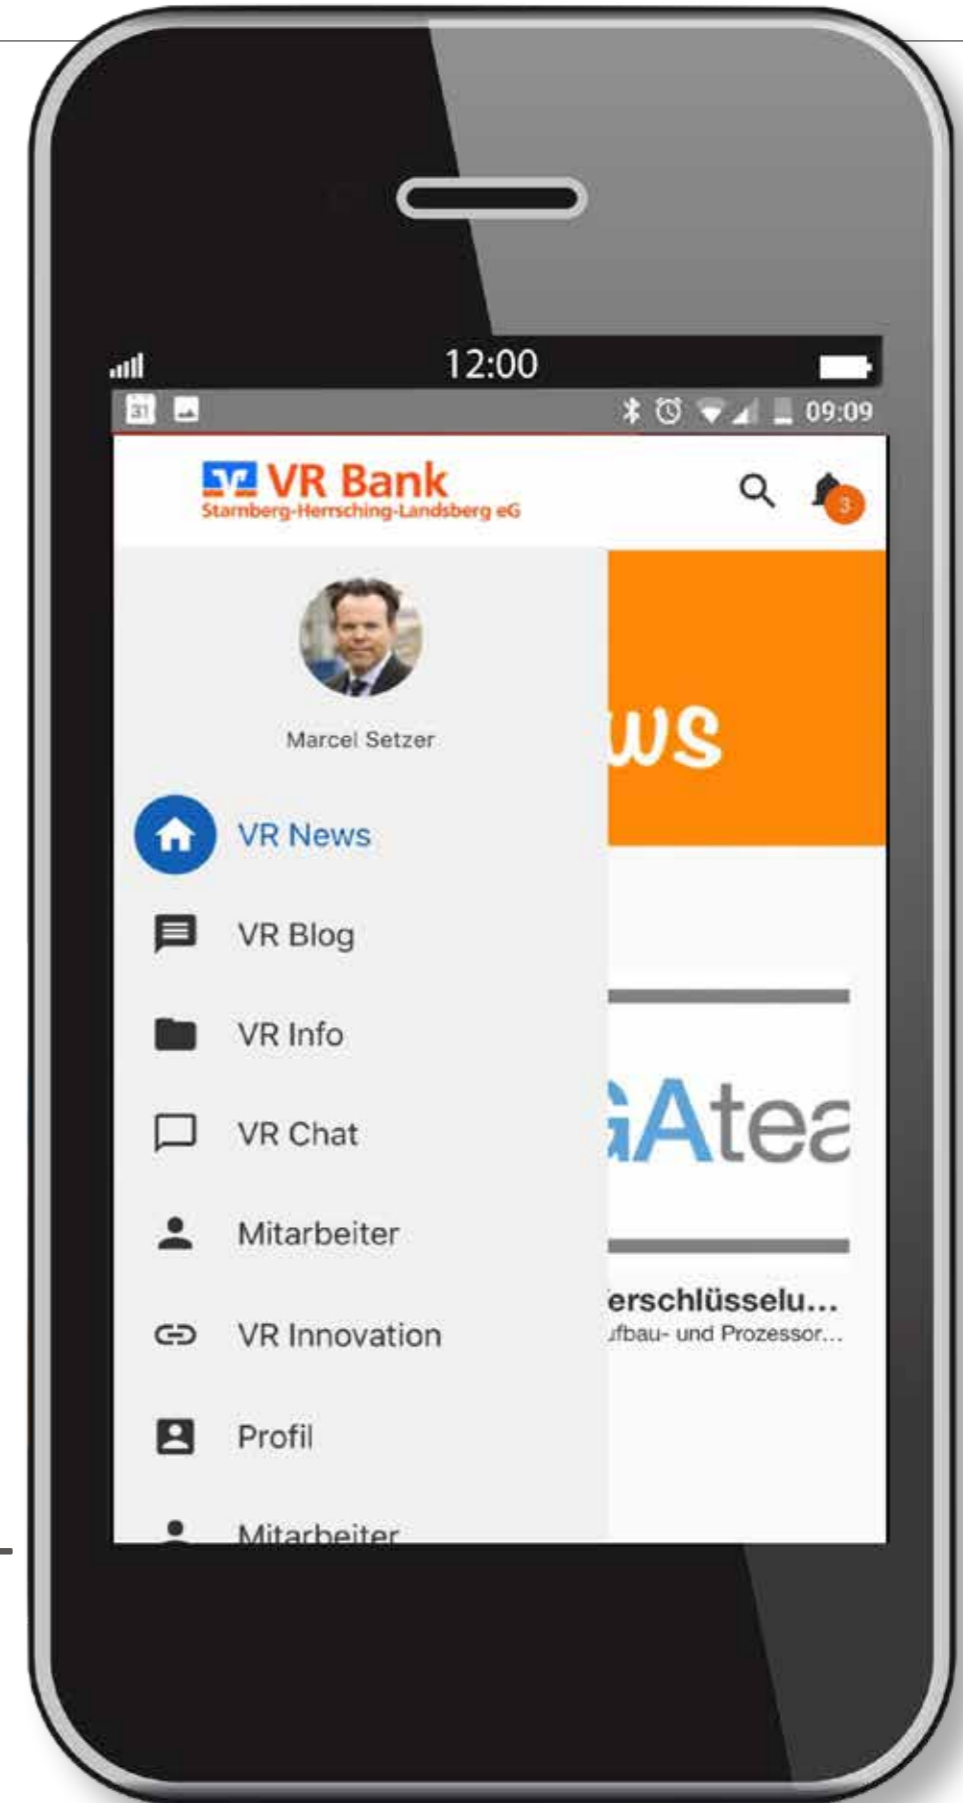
12:00

31

09:09

VR Bank
Starnberg-Herrsching-Landsberg eG

3

Marcel Setzer

VR News

VR Blog

VR Info

VR Chat

Mitarbeiter

VR Innovation

Profil

Mitarbeiter

ws

Atea

erschlüsselu...
ıfbau- und Prozessor...